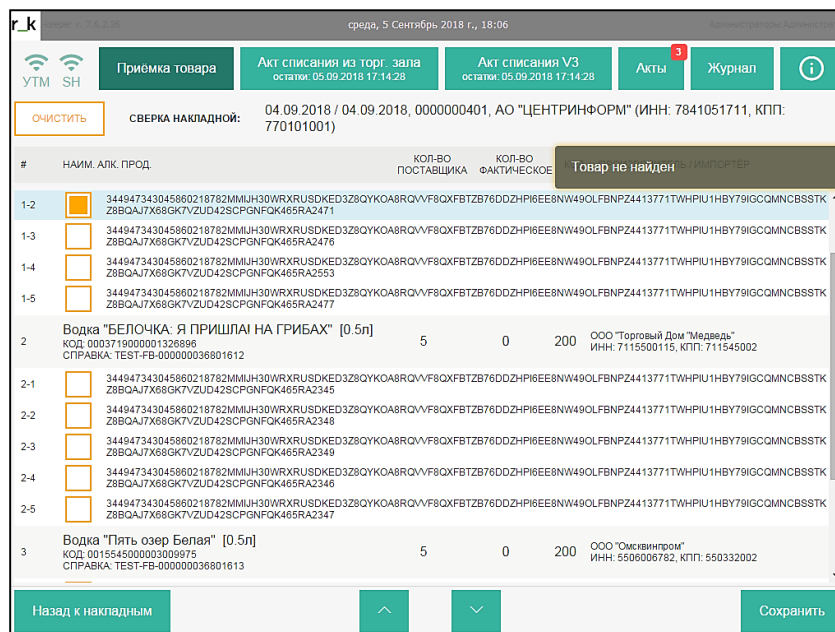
r_k
среда, 5 Сентябрь 2018 г., 18:06

УТМ SH

Приёмка товара

Акт списания из торг. зала
остатки: 05.09.2018 17:14:28

Акт списания V3
остатки: 05.09.2018 17:14:28

Акты 3

Журнал

ОЧИСТИТЬ

СВЕРКА НАКЛАДНОЙ:

04.09.2018 / 04.09.2018, 0000000401, АО "ЦЕНТРИНФОРМ" (ИНН: 7841051711, КПП: 770101001)

| # | НАИМ. АЛК. ПРОД. | КОЛ-ВО ПОСТАВЩИКА | КОЛ-ВО ФАКТИЧЕСКОЕ | | / ИМПОРТЕР |
|---|---|---|---|---|---|
| 1-2 | 344947343045860218782MMIJH30WRXRUSDKED3Z8QYKOA8RQVVF8QXFBTZB76DDZHPI6EE8NW49OLFBNPZ4413771TWHPIU1HBY79IGCQMNCBSSTKZ8BQAJ7X68GK7VZUD42SCPGNFQK465RA2471 | | | | |
| 1-3 | 344947343045860218782MMIJH30WRXRUSDKED3Z8QYKOA8RQVVF8QXFBTZB76DDZHPI6EE8NW49OLFBNPZ4413771TWHPIU1HBY79IGCQMNCBSSTKZ8BQAJ7X68GK7VZUD42SCPGNFQK465RA2476 | | | | |
| 1-4 | 344947343045860218782MMIJH30WRXRUSDKED3Z8QYKOA8RQVVF8QXFBTZB76DDZHPI6EE8NW49OLFBNPZ4413771TWHPIU1HBY79IGCQMNCBSSTKZ8BQAJ7X68GK7VZUD42SCPGNFQK465RA2553 | | | | |
| 1-5 | 344947343045860218782MMIJH30WRXRUSDKED3Z8QYKOA8RQVVF8QXFBTZB76DDZHPI6EE8NW49OLFBNPZ4413771TWHPIU1HBY79IGCQMNCBSSTKZ8BQAJ7X68GK7VZUD42SCPGNFQK465RA2477 | | | | |
| 2 | Водка "БЕЛОЧКА: Я ПРИШЛА! НА ГРИБАХ" [0.5л] КОД: 0003719000001326896 СПРАВКА: TEST-FB-000000036801612 | 5 | 0 | 200 | ООО "Торговый Дом "Медведь" ИНН: 7115500115, КПП: 711545002 |
| 2-1 | 344947343045860218782MMIJH30WRXRUSDKED3Z8QYKOA8RQVVF8QXFBTZB76DDZHPI6EE8NW49OLFBNPZ4413771TWHPIU1HBY79IGCQMNCBSSTKZ8BQAJ7X68GK7VZUD42SCPGNFQK465RA2345 | | | | |
| 2-2 | 344947343045860218782MMIJH30WRXRUSDKED3Z8QYKOA8RQVVF8QXFBTZB76DDZHPI6EE8NW49OLFBNPZ4413771TWHPIU1HBY79IGCQMNCBSSTKZ8BQAJ7X68GK7VZUD42SCPGNFQK465RA2348 | | | | |
| 2-3 | 344947343045860218782MMIJH30WRXRUSDKED3Z8QYKOA8RQVVF8QXFBTZB76DDZHPI6EE8NW49OLFBNPZ4413771TWHPIU1HBY79IGCQMNCBSSTKZ8BQAJ7X68GK7VZUD42SCPGNFQK465RA2349 | | | | |
| 2-4 | 344947343045860218782MMIJH30WRXRUSDKED3Z8QYKOA8RQVVF8QXFBTZB76DDZHPI6EE8NW49OLFBNPZ4413771TWHPIU1HBY79IGCQMNCBSSTKZ8BQAJ7X68GK7VZUD42SCPGNFQK465RA2346 | | | | |
| 2-5 | 344947343045860218782MMIJH30WRXRUSDKED3Z8QYKOA8RQVVF8QXFBTZB76DDZHPI6EE8NW49OLFBNPZ4413771TWHPIU1HBY79IGCQMNCBSSTKZ8BQAJ7X68GK7VZUD42SCPGNFQK465RA2347 | | | | |
| 3 | Водка "Пять озер Белая" [0.5л] КОД: 0015545000003009975 СПРАВКА: TEST-FB-000000036801613 | 5 | 0 | 200 | ООО "Омсквинпром" ИНН: 5506006782, КПП: 550332002 |

Товар не найден

Назад к накладным

Сохранить